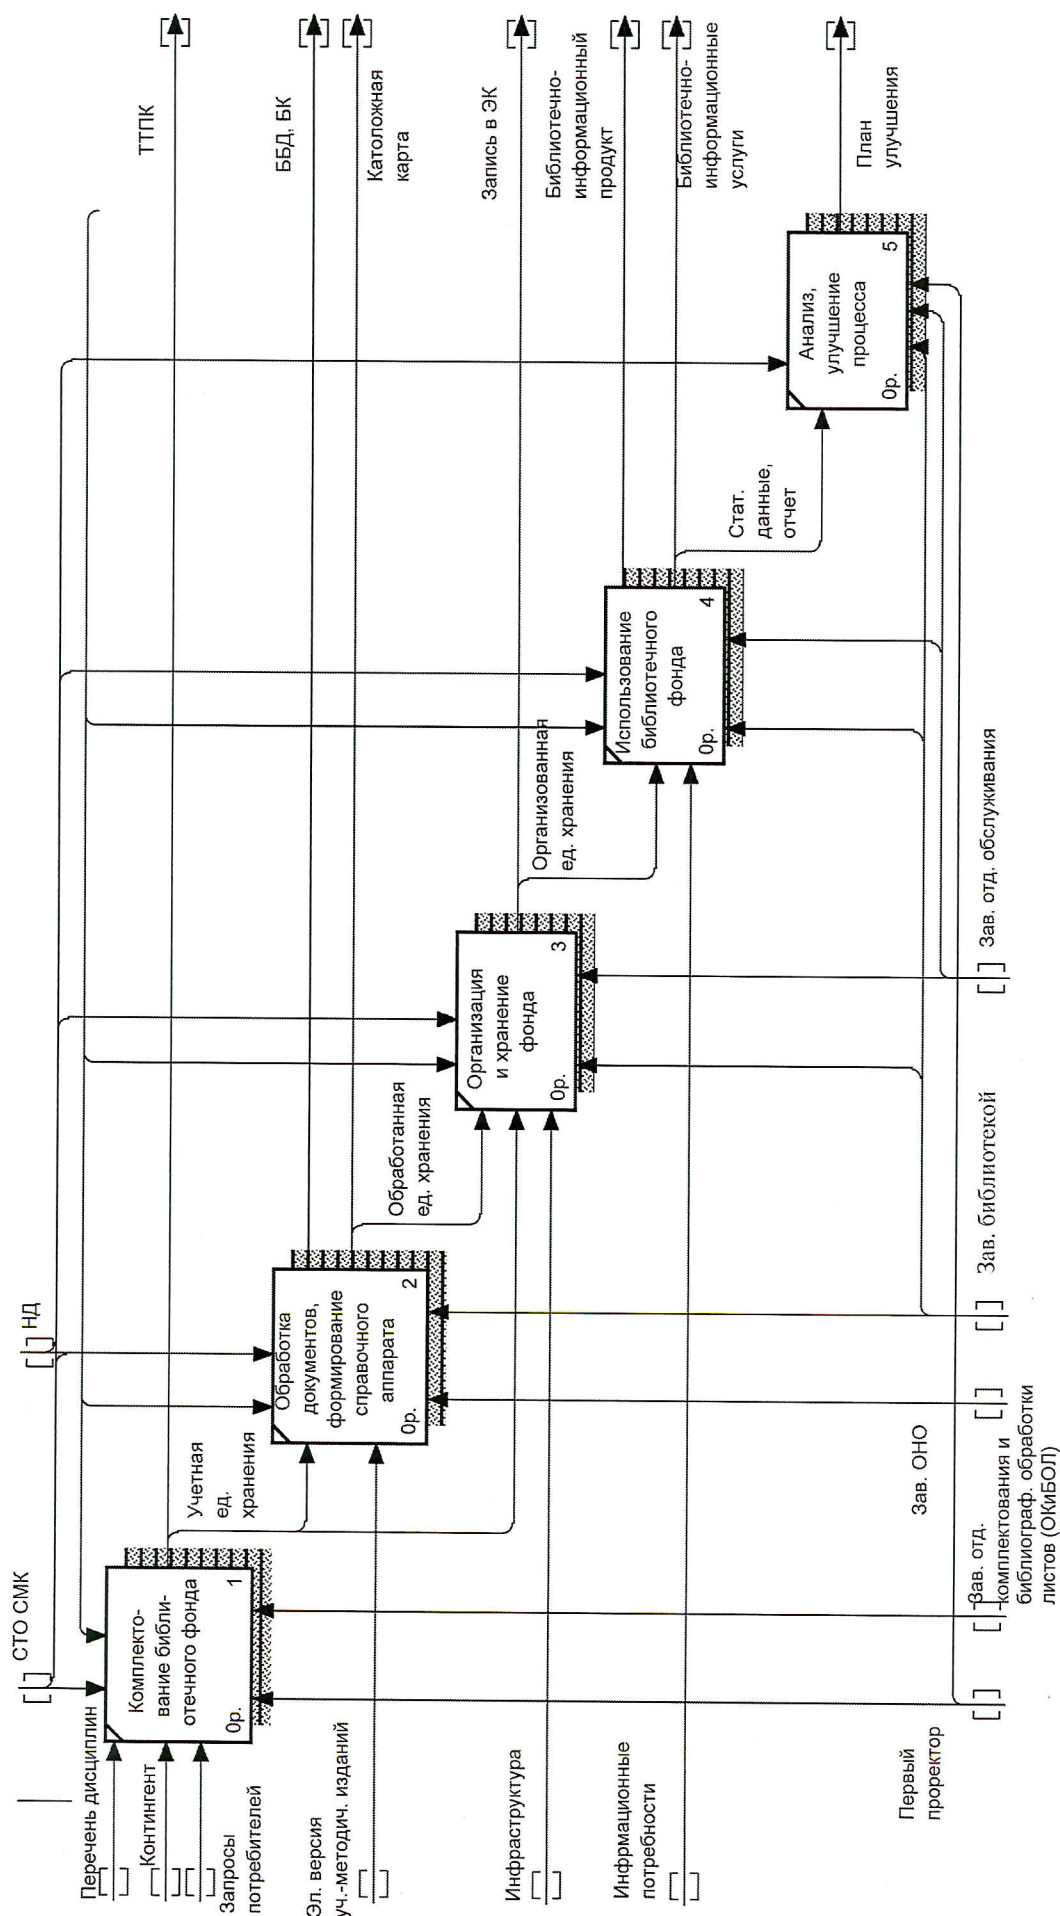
СТО СМК
НД
ТТПК
ББД, БК
Католожная карта
Запись в ЭК
Библиотечно-информационный продукт
Библиотечно-информационные услуги
План улучшения

Перечень дисциплин
Контингент
Запросы потребителей
Эл. версия уч.-методич. изданий
Инфраструктура
Инфрмационные потребности

Комплектование библиотечного фонда
0р.
1

Учетная ед. хранения

Обработка документов, формирование справочного аппарата
0р.
2

Обработанная ед. хранения

Организация и хранение фонда
0р.
3

Организованная ед. хранения

Использование библиотечного фонда
0р.
4

Стат. данные, отчет

Анализ, улучшение процесса
0р.
5

Первый проректор
Зав. отд. комплектования и библиограф. обработки листов (ОКиБОЛ)
Зав. ОНО
Зав. библиотекой
Зав. отд. обслуживания